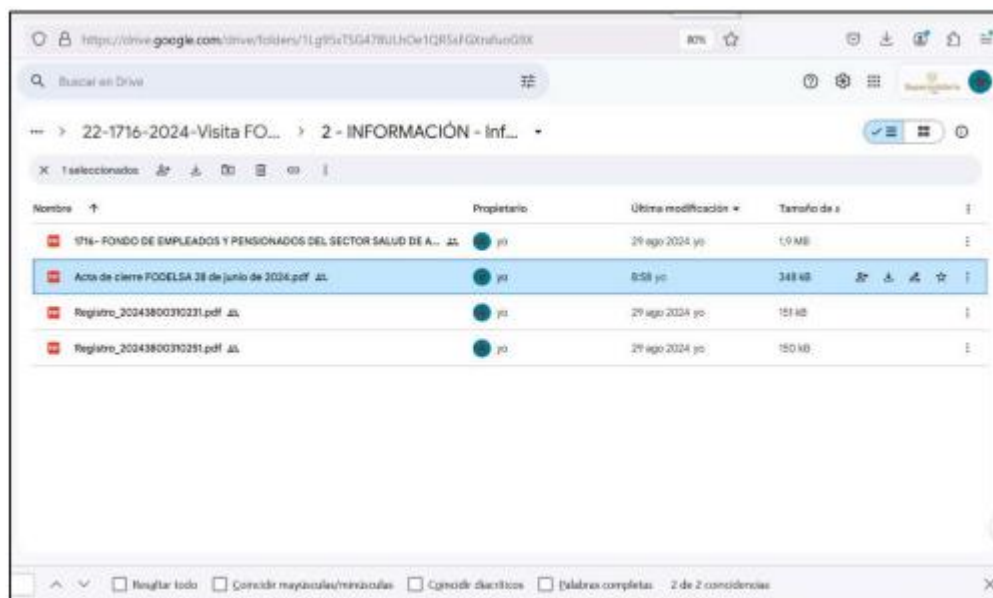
https://drive.google.com/drive/folders/1Lg95xTSG47lRULhOe1QR5xFGXnaRuoG8X 80%

Buscar en Drive

··· > 22-1716-2024-Visita FO... > 2 - INFORMACIÓN - Inf... ▾

× 1 seleccionados

| Nombre ↑ | Propietario | Última modificación ▾ | Tamaño de a |
|---|---|---|---|
| 1716- FONDO DE EMPLEADOS Y PENSIONADOS DEL SECTOR SALUD DE A... | yo | 29 ago 2024 yo | 1,9 MB |
| Acta de cierre FODELSA 28 de junio de 2024.pdf | yo | 8:58 yo | 348 kB |
| Registro_20243800310231.pdf | yo | 29 ago 2024 yo | 151 kB |
| Registro_20243800310251.pdf | yo | 29 ago 2024 yo | 150 kB |

Resaltar todo  Coincidir mayúsculas/minúsculas  Coincidir diacríticos  Palabras completas  2 de 2 coincidencias